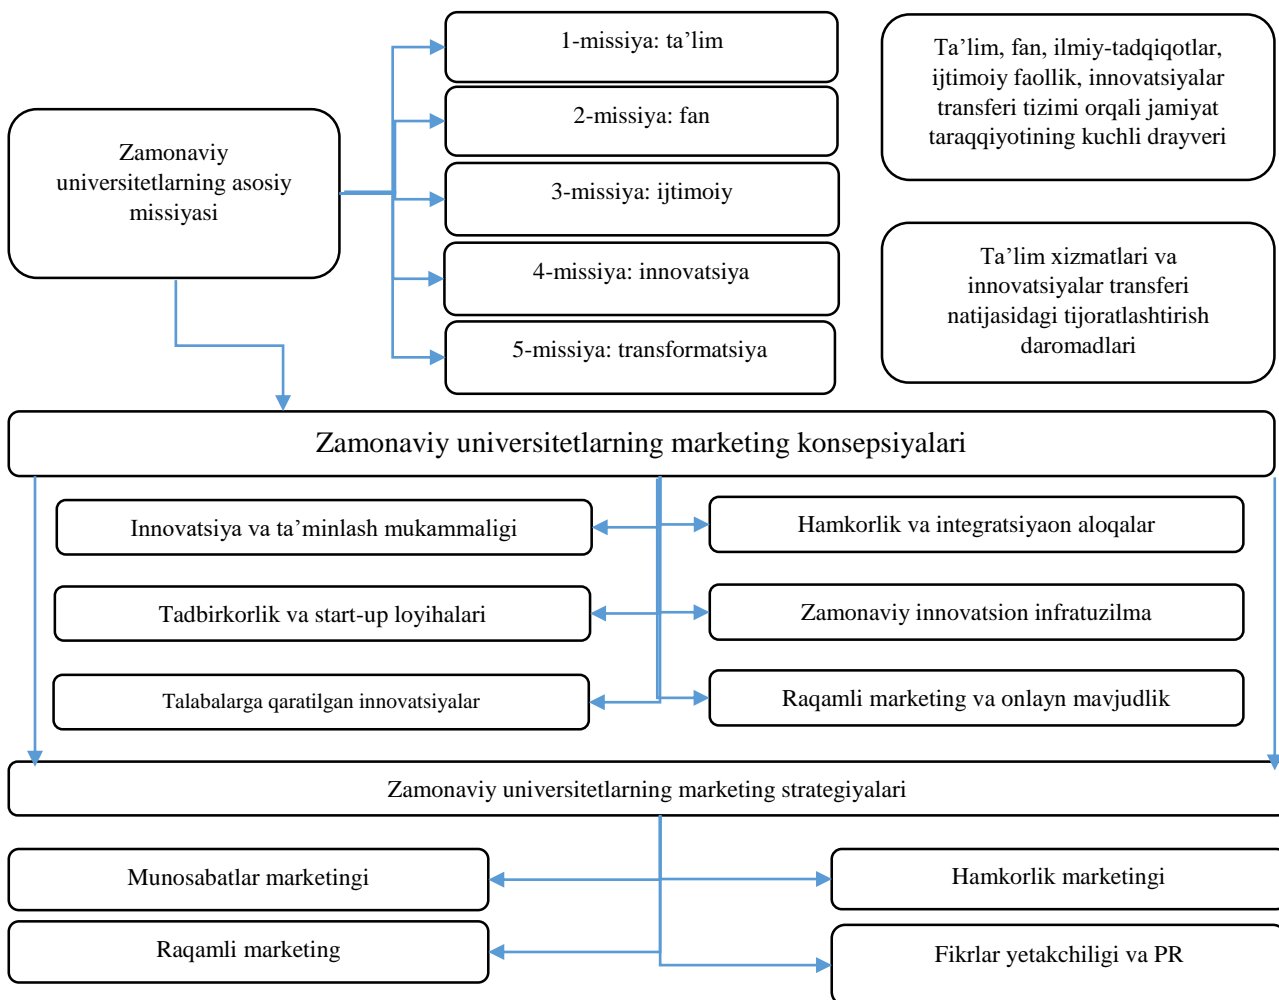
Zamonaviy universitetlarning asosiy missiyasi

1-missiya: ta’lim

2-missiya: fan

3-missiya: ijtimoiy

4-missiya: innovatsiya

5-missiya: transformatsiya

Ta’lim, fan, ilmiy-tadqiqotlar, ijtimoiy faollik, innovatsiyalar transferi tizimi orqali jamiyat taraqqiyotining kuchli drayveri

Ta’lim xizmatlari va innovatsiyalar transferi natijasidagi tijoratlashtirish daromadlari

Zamonaviy universitetlarning marketing konsepsiyalari

Innovatsiya va ta’minlash mukammaligi

Hamkorlik va integratsiyaon aloqalar

Tadbirkorlik va start-up loyihalari

Zamonaviy innovatsion infratuzilma

Talabalarga qaratilgan innovatsiyalar

Raqamli marketing va onlayn mavjudlik

Zamonaviy universitetlarning marketing strategiyalari

Munosabatlar marketingi

Hamkorlik marketingi

Raqamli marketing

Fikrlar yetakchiligi va PR